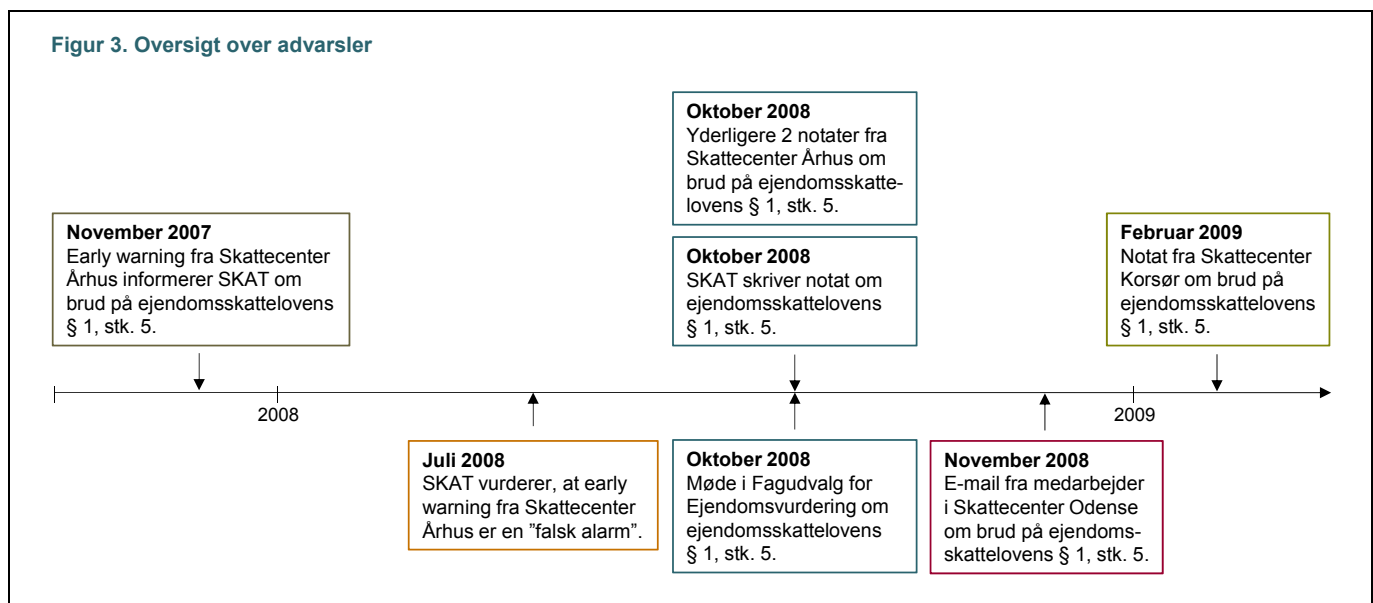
Figur 3. Oversigt over advarsler

November 2007
Early warning fra Skattecenter Århus informerer SKAT om brud på ejendomsskattelovens § 1, stk. 5.

Oktober 2008
Yderligere 2 notater fra Skattecenter Århus om brud på ejendomsskattelovens § 1, stk. 5.

Oktober 2008
SKAT skriver notat om ejendomsskattelovens § 1, stk. 5.

Februar 2009
Notat fra Skattecenter Korsør om brud på ejendomsskattelovens § 1, stk. 5.

2008

2009

Juli 2008
SKAT vurderer, at early warning fra Skattecenter Århus er en ”falsk alarm”.

Oktober 2008
Møde i Fagudvalg for Ejendomsvurdering om ejendomsskattelovens § 1, stk. 5.

November 2008
E-mail fra medarbejder i Skattecenter Odense om brud på ejendomsskattelovens § 1, stk. 5.